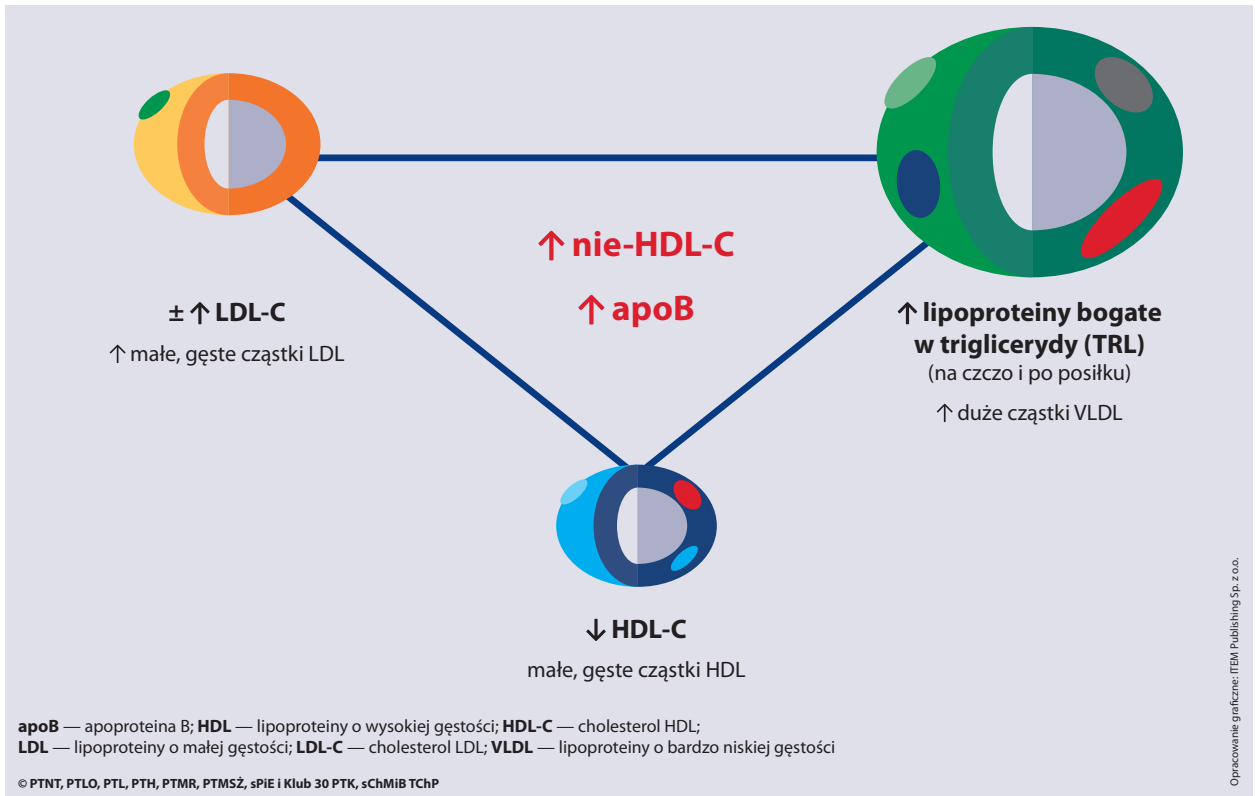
↑ nie-HDL-C

↑ apoB

± ↑ LDL-C

↑ małe, gęste cząstki LDL

↑ lipoproteiny bogate w triglicerydy (TRL)

(na czczo i po posiłku)

↑ duże cząstki VLDL

↓ HDL-C

małe, gęste cząstki HDL

**apoB** — apoproteina B; **HDL** — lipoproteiny o wysokiej gęstości; **HDL-C** — cholesterol HDL; **LDL** — lipoproteiny o małej gęstości; **LDL-C** — cholesterol LDL; **VLDL** — lipoproteiny o bardzo niskiej gęstości

© PTNT, PTLO, PTL, PTH, PTMR, PTMSŻ, sPiE i Klub 30 PTK, sChMiB TChP

Opracowanie graficzne: ITEM Publishing Sp. z o.o.